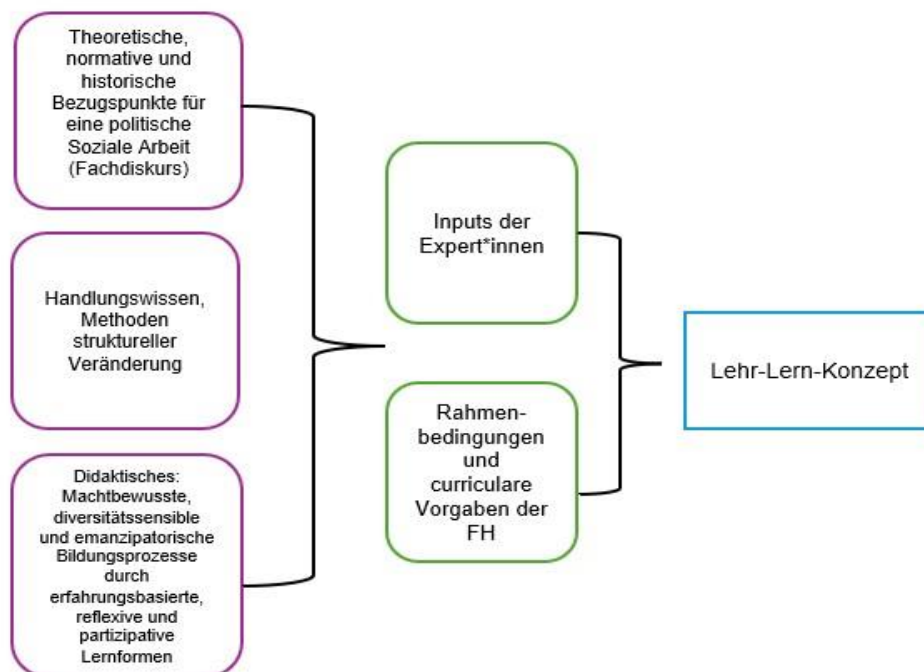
Theoretische, normative und historische Bezugspunkte für eine politische Soziale Arbeit (Fachdiskurs)

Handlungswissen, Methoden struktureller Veränderung

Didaktisches: Machtbewusste, diversitätssensible und emanzipatorische Bildungsprozesse durch erfahrungsbasierte, reflexive und partizipative Lernformen

Inputs der Expert*innen

Rahmenbedingungen und curriculare Vorgaben der FH

Lehr-Lern-Konzept